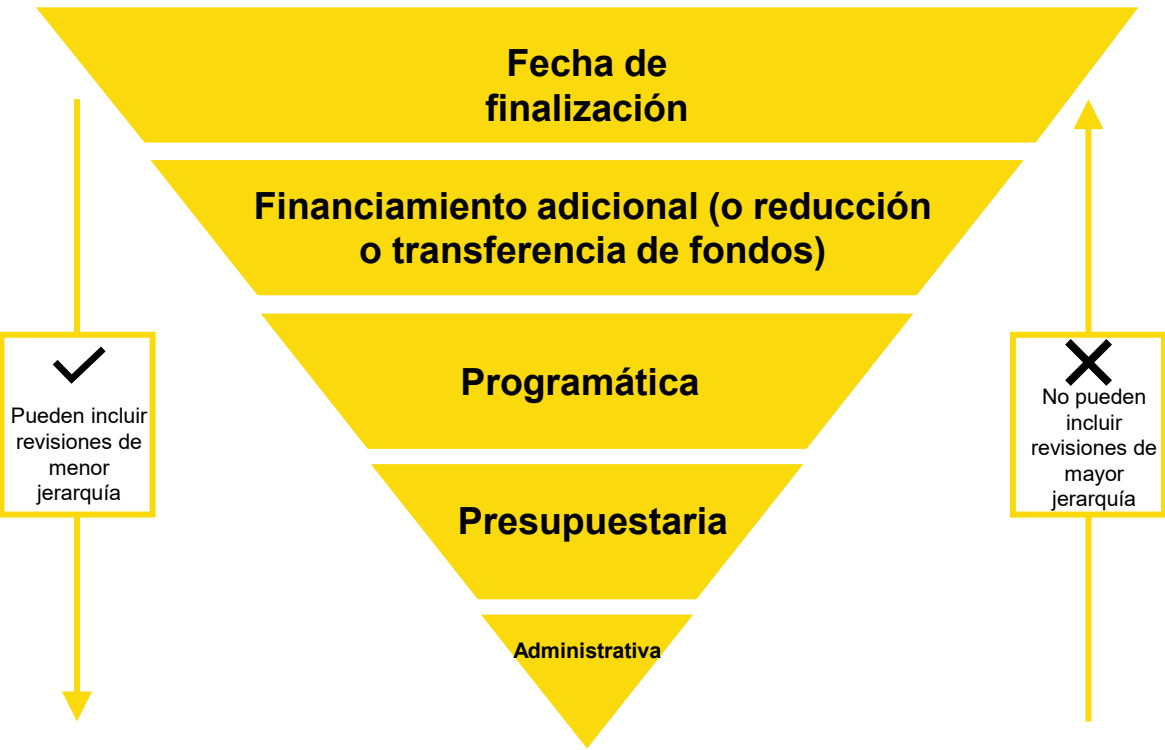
Fecha de finalización

Financiamiento adicional (o reducción o transferencia de fondos)

Programática

Presupuestaria

Administrativa

Pueden incluir revisiones de menor jerarquía

No pueden incluir revisiones de mayor jerarquía